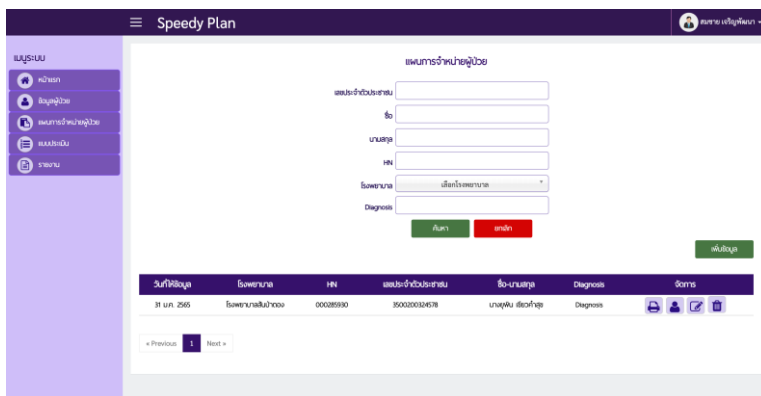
Speedy Plan

สมชาย เจริญพัฒนา

เมนูระบบ

หน้าแรก

ข้อมูลผู้ป่วย

แผนการจำหน่ายผู้ป่วย

แบบประเมิน

รายงาน

แผนการจำหน่ายผู้ป่วย

เลขประจำตัวประชาชน

ชื่อ

นามสกุล

HN

โรงพยาบาล เลือกโรงพยาบาล

Diagnosis

ค้นหา ยกเลิก

เพิ่มข้อมูล

| วันที่ให้ข้อมูล | โรงพยาบาล | HN | เลขประจำตัวประชาชน | ชื่อ-นามสกุล | Diagnosis | จัดการ |
|---|---|---|---|---|---|---|
| 31 ม.ค. 2565 | โรงพยาบาลสันป่าตอง | 000285930 | 3500200324578 | นางยุพิน เชียวคำสุข | Diagnosis | |

« Previous 1 Next »